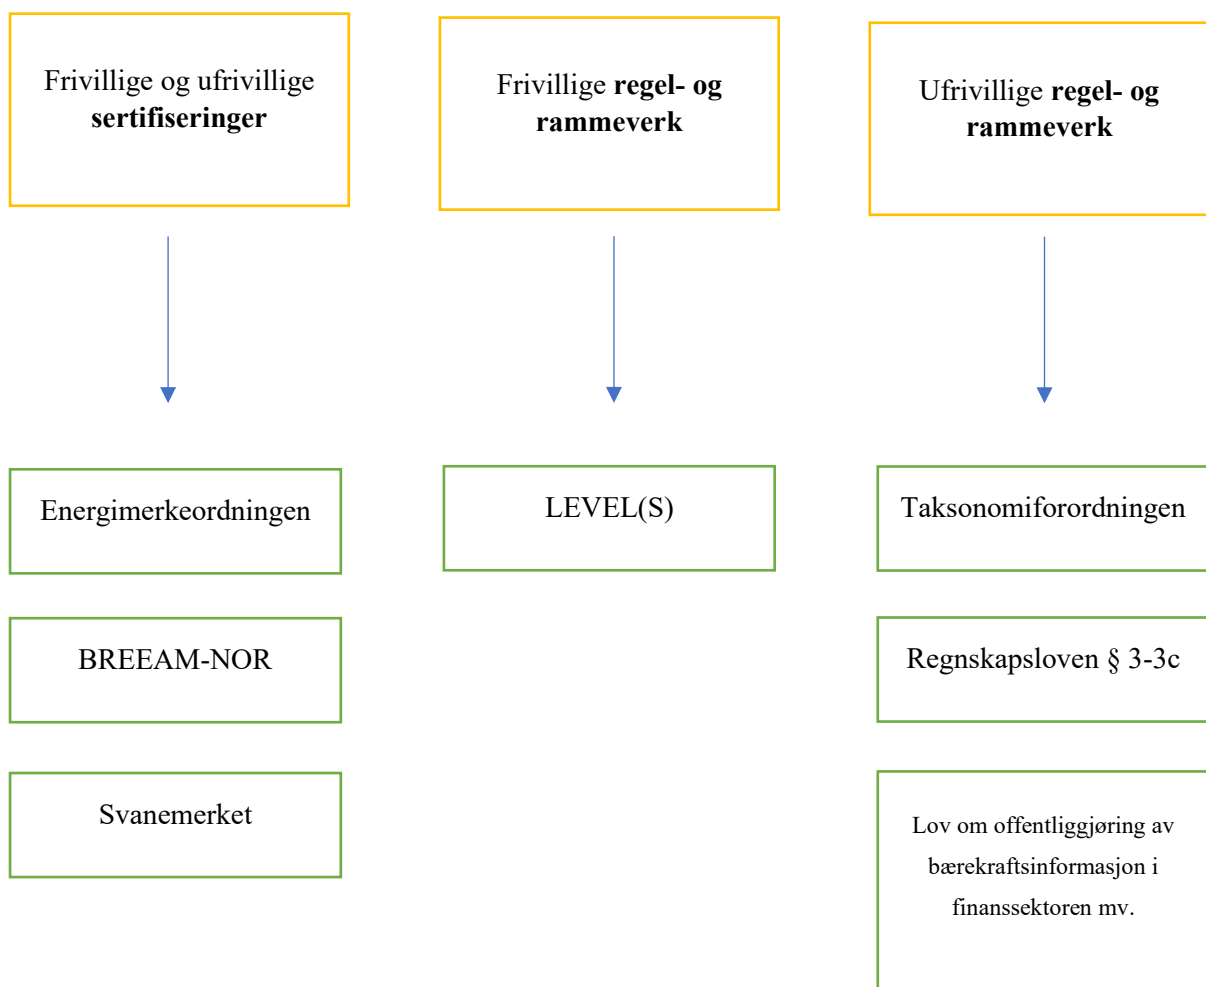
Frivillige og ufrivillige **sertifiseringer**

Frivillige **regel- og rammeverk**

Ufrivillige **regel- og rammeverk**

Energimerkeordningen

BREEAM-NOR

Svanemerket

LEVEL(S)

Taksonomiforordningen

Regnskapsloven § 3-3c

Lov om offentliggjøring av bærekraftsinformasjon i finanssektoren mv.